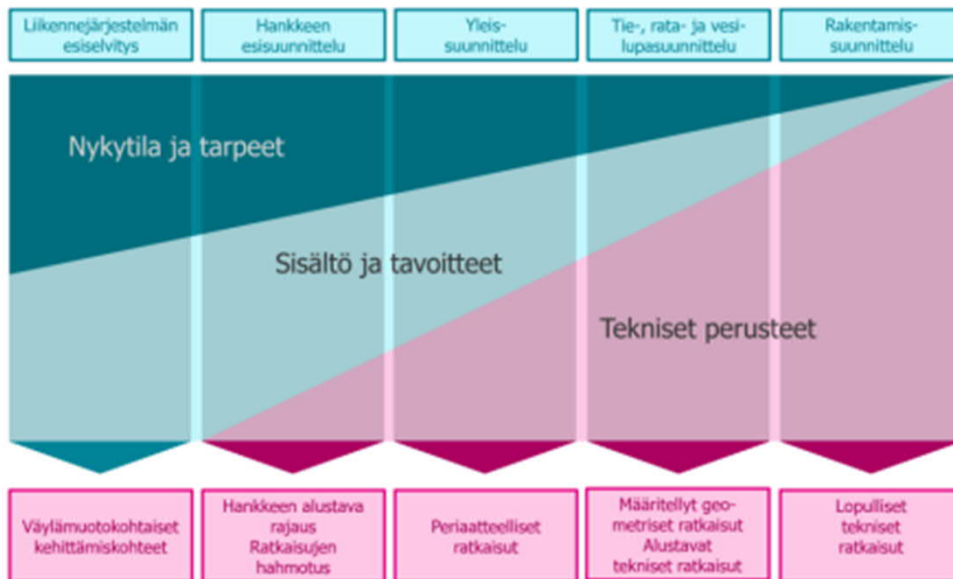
Liikennejärjestelmän esiselvitys

Hankkeen esisuunnittelu

Yleissuunnittelu

Tie-, rata- ja vesilupasuunnittelu

Rakentamissuunnittelu

Nykytila ja tarpeet

Sisältö ja tavoitteet

Tekniset perusteet

Väylämuotokohtaiset kehittämiskohteet

Hankkeen alustava rajaus
Ratkaisujen hahmotus

Periaatteelliset ratkaisut

Määritellyt geometriset ratkaisut
Alustavat tekniset ratkaisut

Lopulliset tekniset ratkaisut